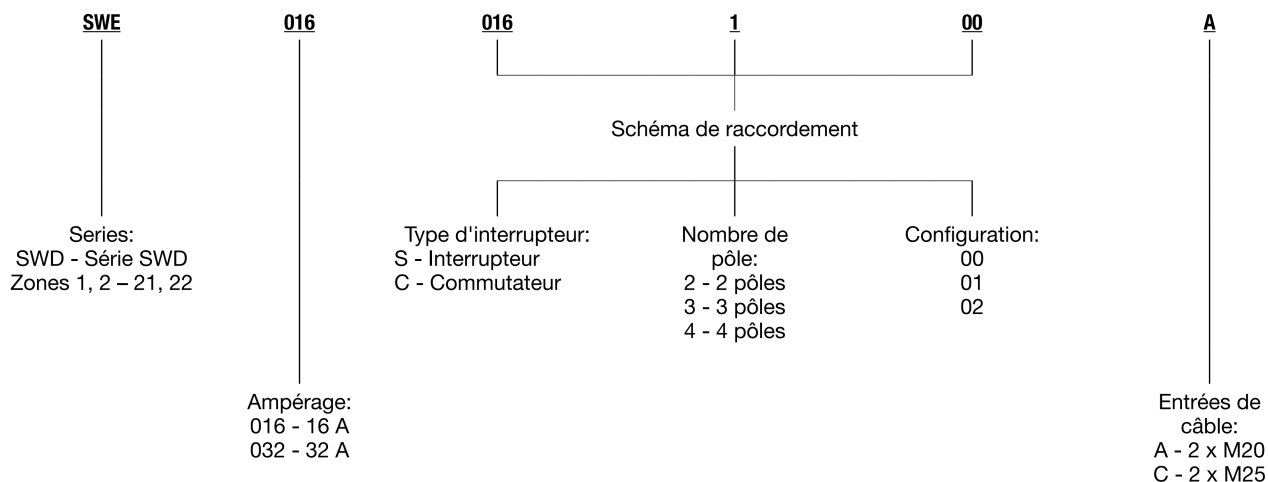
SWE 016 016 1 00 A

Schéma de raccordement

Series:
SWD - Série SWD
Zones 1, 2 – 21, 22

Type d'interrupteur:
S - Interrupteur
C - Commutateur

Nombre de pôle:
2 - 2 pôles
3 - 3 pôles
4 - 4 pôles

Configuration:
00
01
02

Ampérage:
016 - 16 A
032 - 32 A

Entrées de câble:
A - 2 x M20
C - 2 x M25